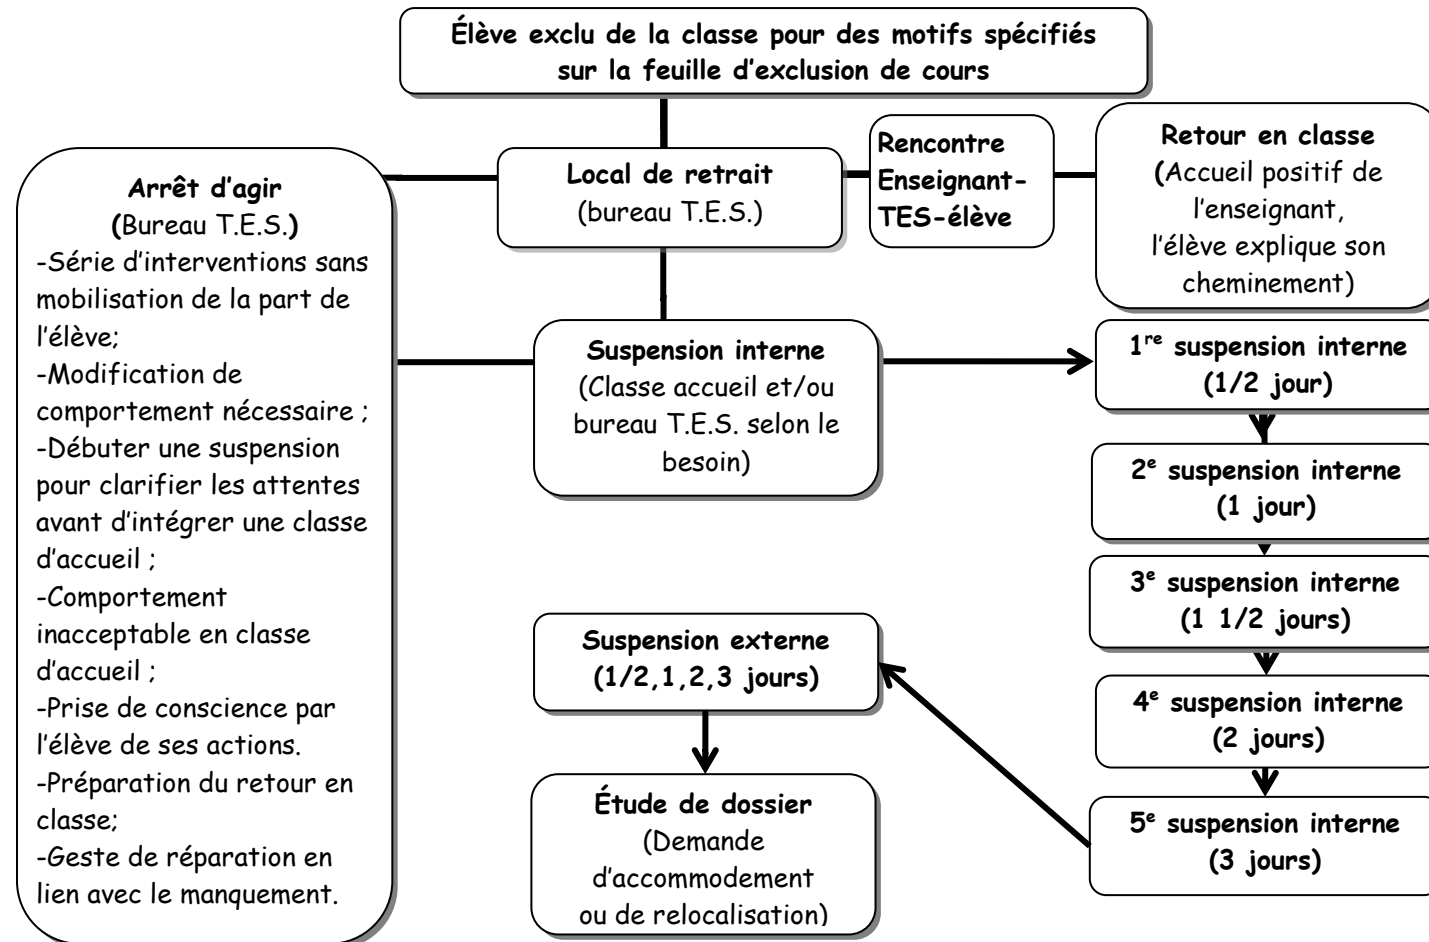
Élève exclu de la classe pour des motifs spécifiés sur la feuille d'exclusion de cours

Arrêt d'agir
(Bureau T.E.S.)
-Série d'interventions sans mobilisation de la part de l'élève;
-Modification de comportement nécessaire ;
-Débuter une suspension pour clarifier les attentes avant d'intégrer une classe d'accueil ;
-Comportement inacceptable en classe d'accueil ;
-Prise de conscience par l'élève de ses actions.
-Préparation du retour en classe;
-Geste de réparation en lien avec le manquement.

Local de retrait
(bureau T.E.S.)

Rencontre Enseignant-TES-élève

Retour en classe
(Accueil positif de l'enseignant, l'élève explique son cheminement)

Suspension interne
(Classe accueil et/ou bureau T.E.S. selon le besoin)

1$^{re}$ suspension interne
(1/2 jour)

2$^{e}$ suspension interne
(1 jour)

3$^{e}$ suspension interne
(1 1/2 jours)

4$^{e}$ suspension interne
(2 jours)

5$^{e}$ suspension interne
(3 jours)

Suspension externe
(1/2,1,2,3 jours)

Étude de dossier
(Demande d'accommodement ou de relocalisation)